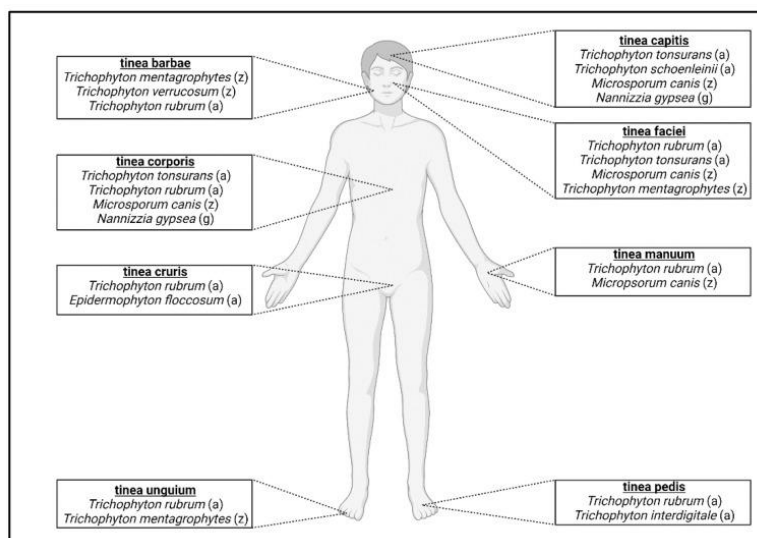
tinea barbae
Trichophyton mentagrophytes (z)
Trichophyton verrucosum (z)
Trichophyton rubrum (a)

tinea capitis
Trichophyton tonsurans (a)
Trichophyton schoenleinii (a)
Microsporum canis (z)
Nannizzia gypsea (g)

tinea faciei
Trichophyton rubrum (a)
Trichophyton tonsurans (a)
Microsporum canis (z)
Trichophyton mentagrophytes (z)

tinea corporis
Trichophyton tonsurans (a)
Trichophyton rubrum (a)
Microsporum canis (z)
Nannizzia gypsea (g)

tinea cruris
Trichophyton rubrum (a)
Epidermophyton floccosum (a)

tinea manuum
Trichophyton rubrum (a)
Micropsorum canis (z)

tinea unguium
Trichophyton rubrum (a)
Trichophyton mentagrophytes (z)

tinea pedis
Trichophyton rubrum (a)
Trichophyton interdigitale (a)